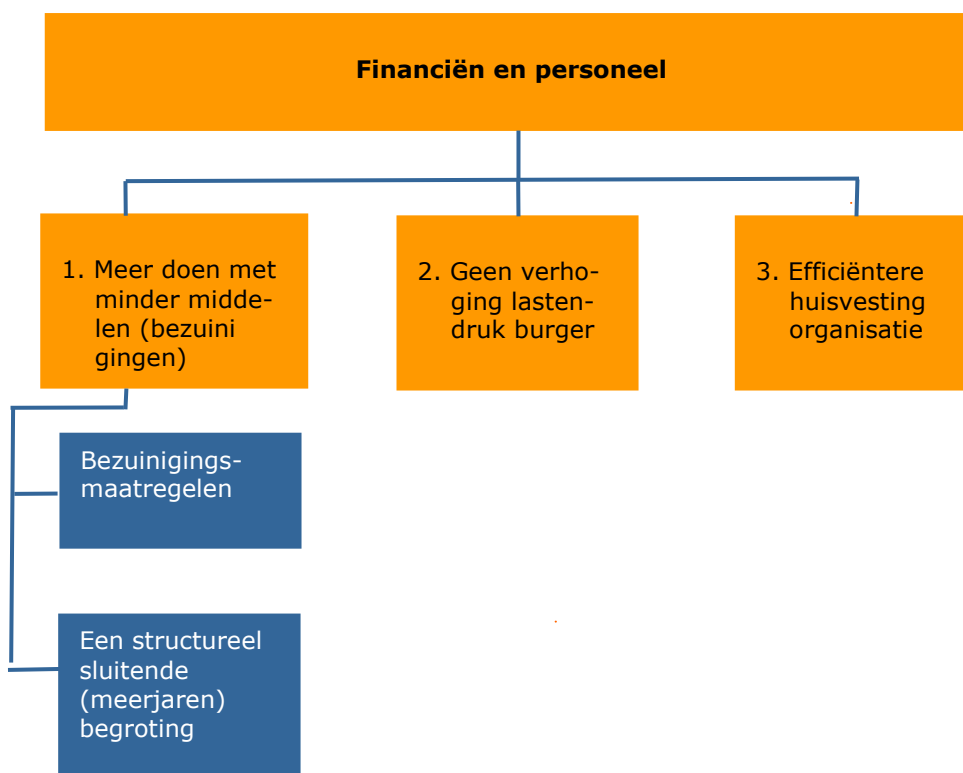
Financiën en personeel

1. Meer doen met minder middelen (bezuini gingen)

2. Geen verhoging lastendruk burger

3. Efficiëntere huisvesting organisatie

Bezuinigingsmaatregelen

Een structureel sluitende (meerjaren) begroting